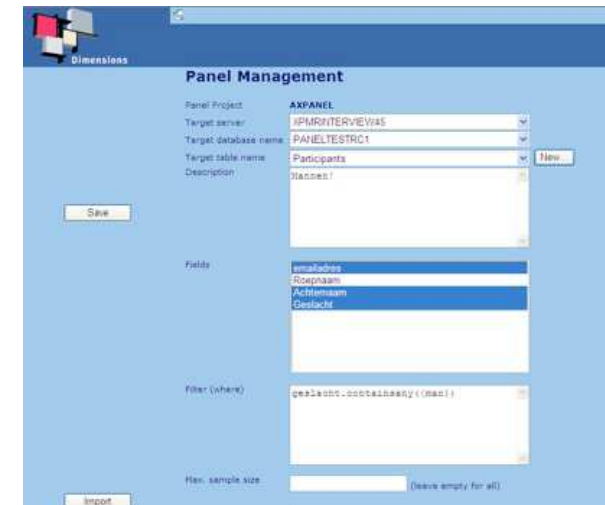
Dimensions

Panel Management

Panel Project AXPANEL

Target server XPMRINTERVIEW45

Target database name PANELTESTRC1

Target table name Participants

New...

Description Mannen!

Save

Fields

emailadres
Roepnaam
Achternaam
Geslacht

Filter (where) geslacht.containsany({man})

Max. sample size (leave empty for all)

Import